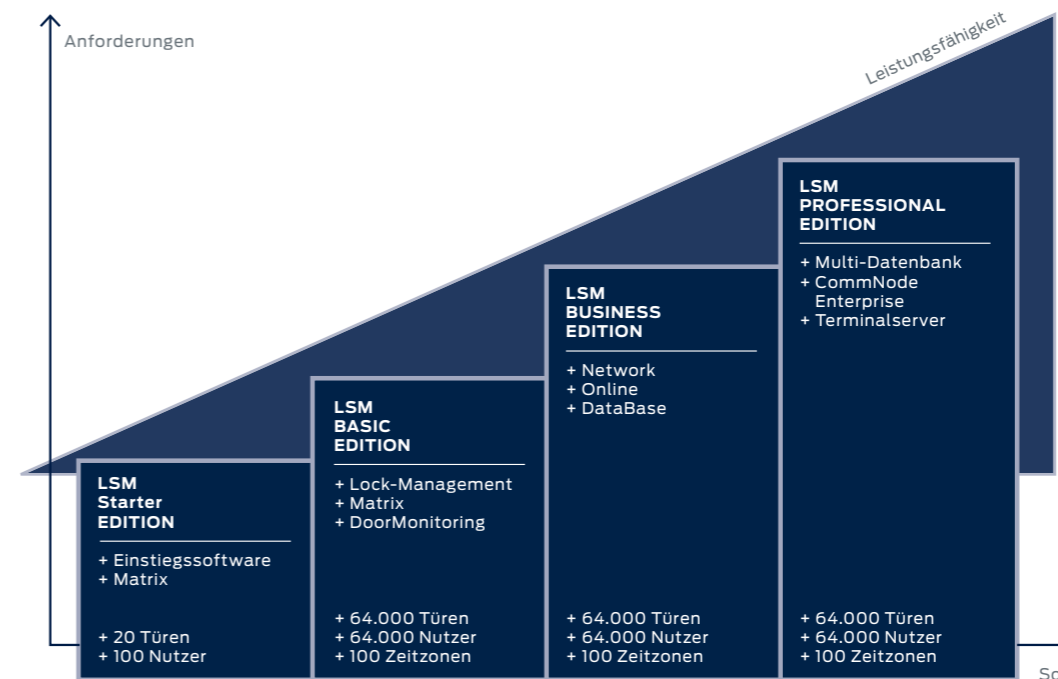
Anforderungen

Leistungsfähigkeit

LSM
Starter
EDITION

+ Einstiegssoftware
+ Matrix

+ 20 Türen
+ 100 Nutzer

LSM
BASIC
EDITION

+ Lock-Management
+ Matrix
+ DoorMonitoring

+ 64.000 Türen
+ 64.000 Nutzer
+ 100 Zeitzonen

LSM
BUSINESS
EDITION

+ Network
+ Online
+ DataBase

+ 64.000 Türen
+ 64.000 Nutzer
+ 100 Zeitzonen

LSM
PROFESSIONAL
EDITION

+ Multi-Datenbank
+ CommNode Enterprise
+ Terminalserver

+ 64.000 Türen
+ 64.000 Nutzer
+ 100 Zeitzonen

Sc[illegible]